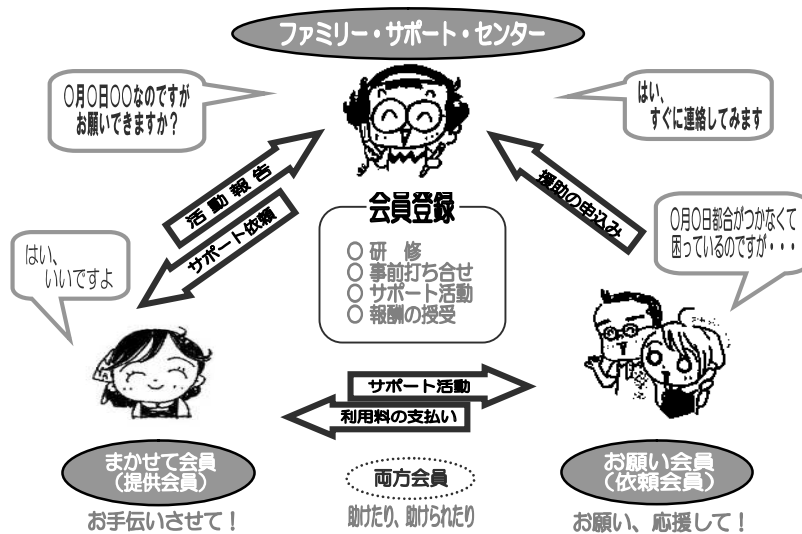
ファミリー・サポート・センター

○月○日○○なのですが
お願いできますか？

はい、
すぐに連絡してみます

活動報告

サポート依頼

援助の申込み

会員登録
○ 研　修
○ 事前打ち合せ
○ サポート活動
○ 報酬の授受

○月○日都合がつかなくて
困っているのですが・・・

はい、
いいですよ

サポート活動

利用料の支払い

まかせて会員
（提供会員）
お手伝いさせて！

両方会員
助けたり、助けられたり

お願い会員
（依頼会員）
お願い、応援して！